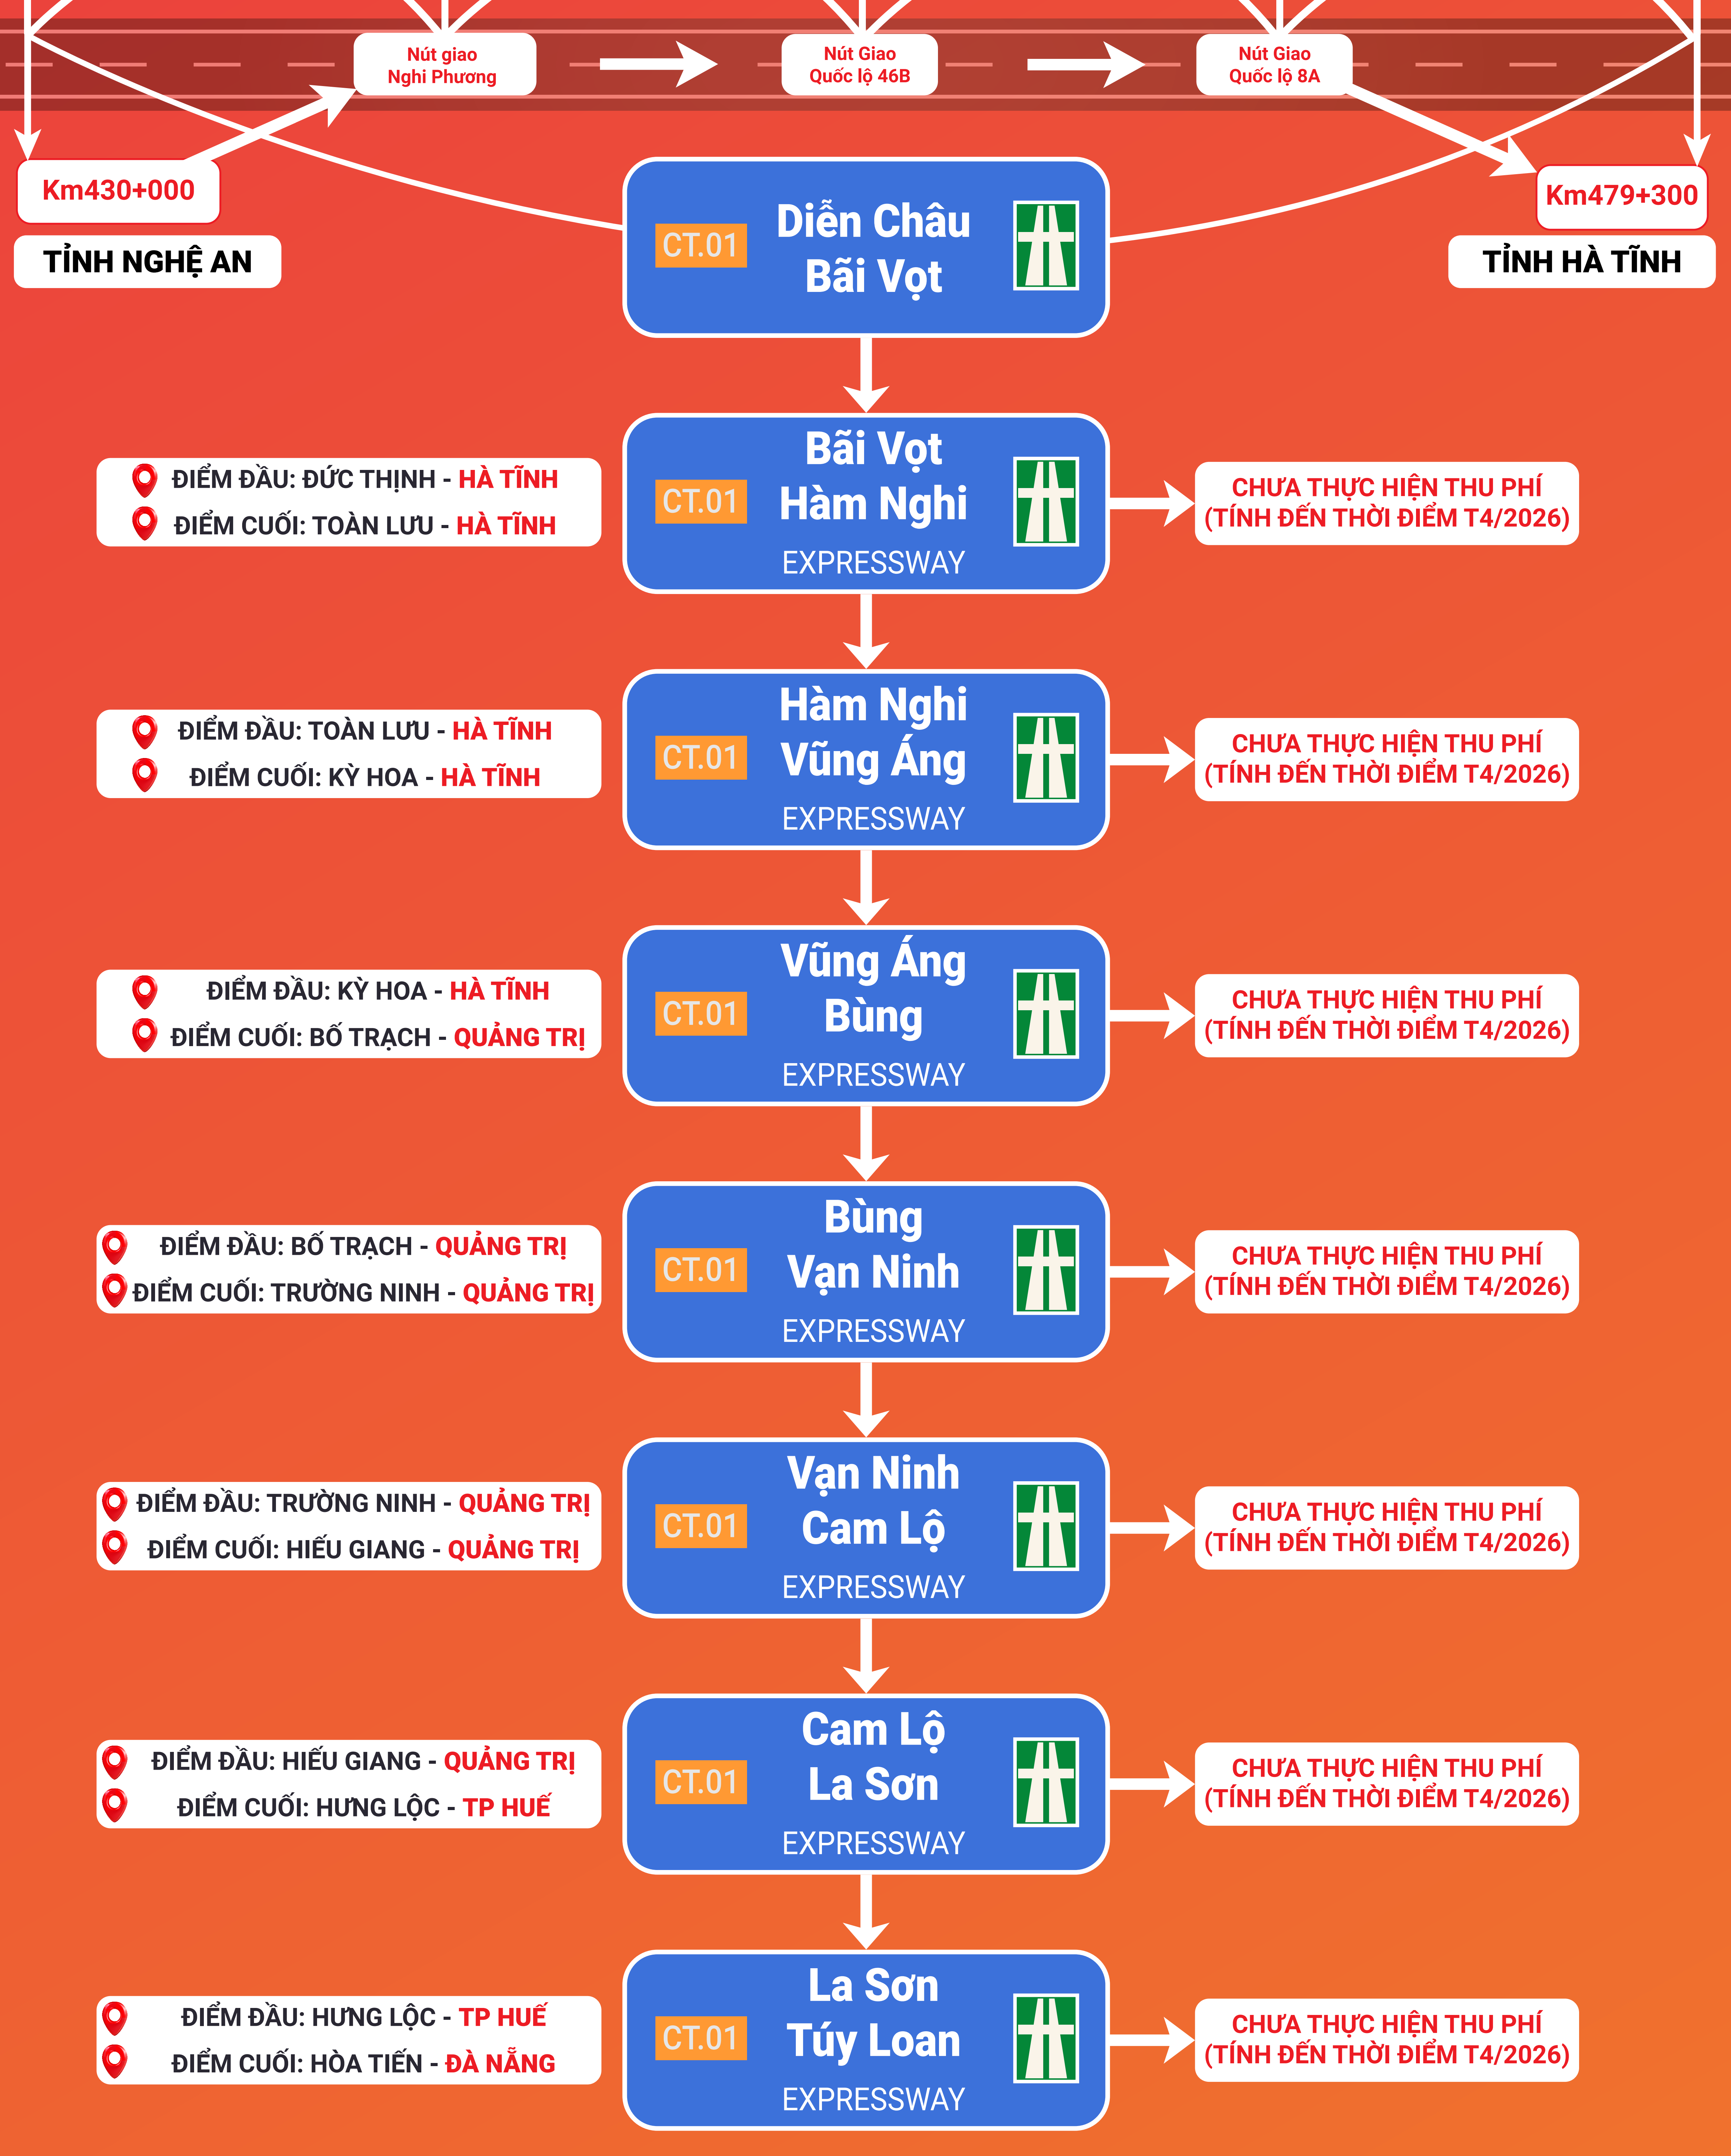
Nút giao Nghi Phương

Nút Giao Quốc lộ 46B

Nút Giao Quốc lộ 8A

Km430+000

TỈNH NGHỆ AN

CT.01 Diễn Châu Bãi Vọt

Km479+300

TỈNH HÀ TĨNH

ĐIỂM ĐẦU: ĐỨC THỊNH - HÀ TĨNH
ĐIỂM CUỐI: TOÀN LƯU - HÀ TĨNH

CT.01 Bãi Vọt Hàm Nghi EXPRESSWAY

CHƯA THỰC HIỆN THU PHÍ (TÍNH ĐẾN THỜI ĐIỂM T4/2026)

ĐIỂM ĐẦU: TOÀN LƯU - HÀ TĨNH
ĐIỂM CUỐI: KỲ HOA - HÀ TĨNH

CT.01 Hàm Nghi Vũng Áng EXPRESSWAY

CHƯA THỰC HIỆN THU PHÍ (TÍNH ĐẾN THỜI ĐIỂM T4/2026)

ĐIỂM ĐẦU: KỲ HOA - HÀ TĨNH
ĐIỂM CUỐI: BỐ TRẠCH - QUẢNG TRỊ

CT.01 Vũng Áng Bùng EXPRESSWAY

CHƯA THỰC HIỆN THU PHÍ (TÍNH ĐẾN THỜI ĐIỂM T4/2026)

ĐIỂM ĐẦU: BỐ TRẠCH - QUẢNG TRỊ
ĐIỂM CUỐI: TRƯỜNG NINH - QUẢNG TRỊ

CT.01 Bùng Vạn Ninh EXPRESSWAY

CHƯA THỰC HIỆN THU PHÍ (TÍNH ĐẾN THỜI ĐIỂM T4/2026)

ĐIỂM ĐẦU: TRƯỜNG NINH - QUẢNG TRỊ
ĐIỂM CUỐI: HIẾU GIANG - QUẢNG TRỊ

CT.01 Vạn Ninh Cam Lộ EXPRESSWAY

CHƯA THỰC HIỆN THU PHÍ (TÍNH ĐẾN THỜI ĐIỂM T4/2026)

ĐIỂM ĐẦU: HIẾU GIANG - QUẢNG TRỊ
ĐIỂM CUỐI: HƯNG LỘC - TP HUẾ

CT.01 Cam Lộ La Sơn EXPRESSWAY

CHƯA THỰC HIỆN THU PHÍ (TÍNH ĐẾN THỜI ĐIỂM T4/2026)

ĐIỂM ĐẦU: HƯNG LỘC - TP HUẾ
ĐIỂM CUỐI: HÒA TIẾN - ĐÀ NẴNG

CT.01 La Sơn Túy Loan EXPRESSWAY

CHƯA THỰC HIỆN THU PHÍ (TÍNH ĐẾN THỜI ĐIỂM T4/2026)